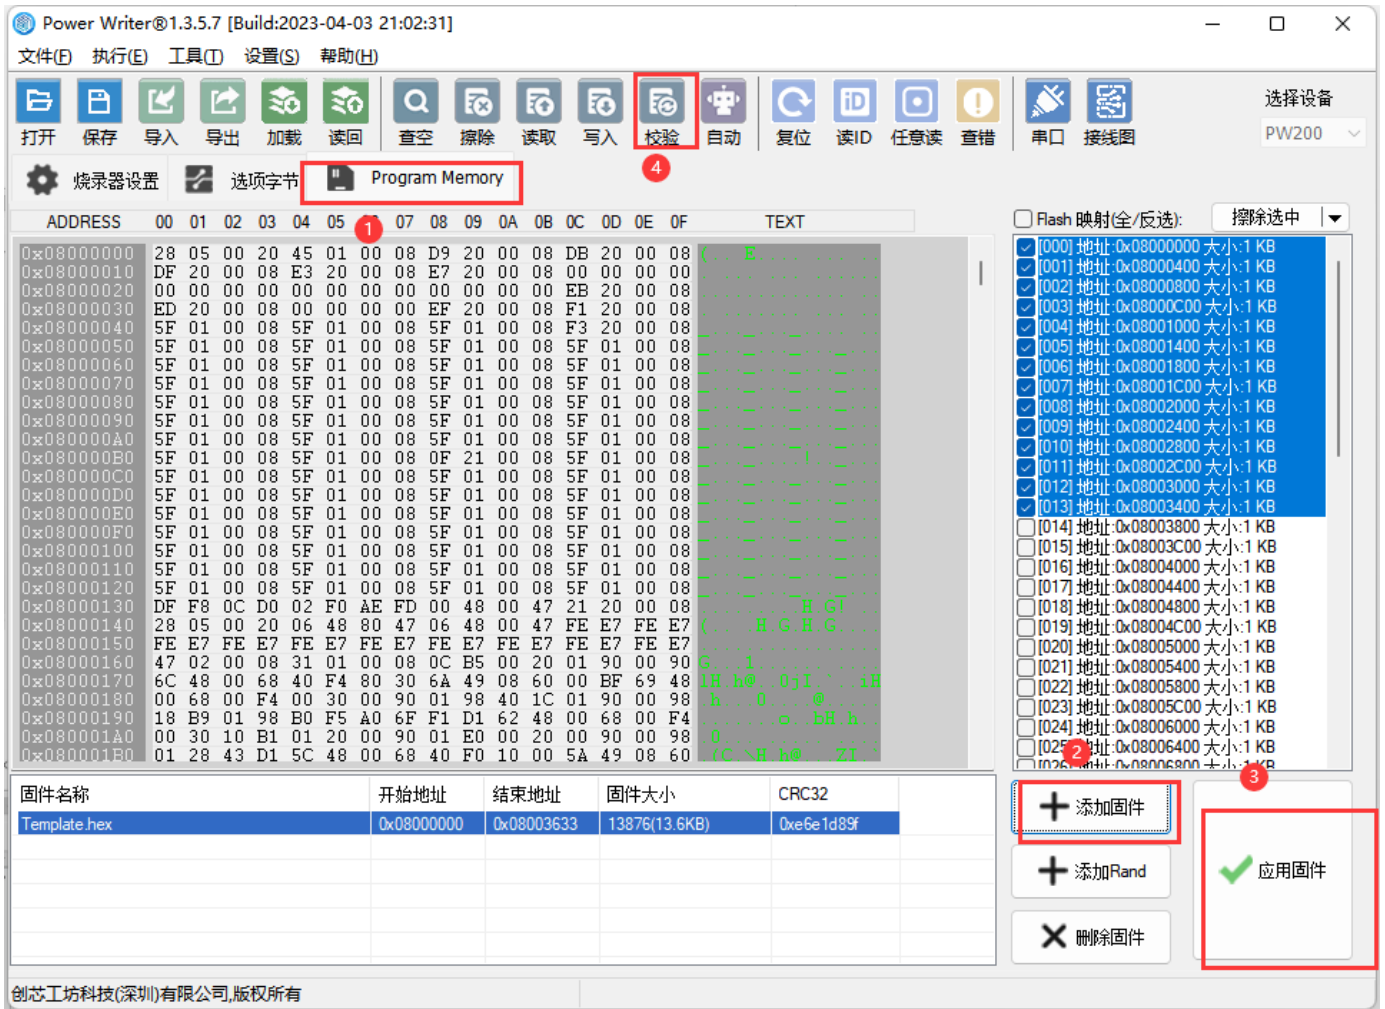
Power Writer®1.3.5.7 [Build:2023-04-03 21:02:31]

文件(F) 执行(E) 工具(T) 设置(S) 帮助(H)

打开 保存 导入 导出 加载 读回 查空 擦除 读取 写入 校验 自动 复位 读ID 任意读 查错 串口 接线图

选择设备
PW200

烧录器设置 选项字节 Program Memory

4

| ADDRESS | 00 | 01 | 02 | 03 | 04 | 05 | 06 | 07 | 08 | 09 | 0A | 0B | 0C | 0D | 0E | 0F | TEXT |
|---|---|---|---|---|---|---|---|---|---|---|---|---|---|---|---|---|---|
| 0x08000000 | 28 | 05 | 00 | 20 | 45 | 01 | 00 | 08 | D9 | 20 | 00 | 08 | DB | 20 | 00 | 08 | ( E |
| 0x08000010 | DF | 20 | 00 | 08 | E3 | 20 | 00 | 08 | E7 | 20 | 00 | 08 | 00 | 00 | 00 | 00 | |
| 0x08000020 | 00 | 00 | 00 | 00 | 00 | 00 | 00 | 00 | 00 | 00 | 00 | 00 | EB | 20 | 00 | 08 | |
| 0x08000030 | ED | 20 | 00 | 08 | 00 | 00 | 00 | 00 | EF | 20 | 00 | 08 | F1 | 20 | 00 | 08 | |
| 0x08000040 | 5F | 01 | 00 | 08 | 5F | 01 | 00 | 08 | 5F | 01 | 00 | 08 | F3 | 20 | 00 | 08 | |
| 0x08000050 | 5F | 01 | 00 | 08 | 5F | 01 | 00 | 08 | 5F | 01 | 00 | 08 | 5F | 01 | 00 | 08 | _ _ _ _ |
| 0x08000060 | 5F | 01 | 00 | 08 | 5F | 01 | 00 | 08 | 5F | 01 | 00 | 08 | 5F | 01 | 00 | 08 | _ _ _ _ |
| 0x08000070 | 5F | 01 | 00 | 08 | 5F | 01 | 00 | 08 | 5F | 01 | 00 | 08 | 5F | 01 | 00 | 08 | _ _ _ _ |
| 0x08000080 | 5F | 01 | 00 | 08 | 5F | 01 | 00 | 08 | 5F | 01 | 00 | 08 | 5F | 01 | 00 | 08 | _ _ _ _ |
| 0x08000090 | 5F | 01 | 00 | 08 | 5F | 01 | 00 | 08 | 5F | 01 | 00 | 08 | 5F | 01 | 00 | 08 | _ _ _ _ |
| 0x080000A0 | 5F | 01 | 00 | 08 | 5F | 01 | 00 | 08 | 5F | 01 | 00 | 08 | 5F | 01 | 00 | 08 | _ _ _ _ |
| 0x080000B0 | 5F | 01 | 00 | 08 | 5F | 01 | 00 | 08 | 0F | 21 | 00 | 08 | 5F | 01 | 00 | 08 | _ _ ! _ |
| 0x080000C0 | 5F | 01 | 00 | 08 | 5F | 01 | 00 | 08 | 5F | 01 | 00 | 08 | 5F | 01 | 00 | 08 | _ _ _ _ |
| 0x080000D0 | 5F | 01 | 00 | 08 | 5F | 01 | 00 | 08 | 5F | 01 | 00 | 08 | 5F | 01 | 00 | 08 | _ _ _ _ |
| 0x080000E0 | 5F | 01 | 00 | 08 | 5F | 01 | 00 | 08 | 5F | 01 | 00 | 08 | 5F | 01 | 00 | 08 | _ _ _ _ |
| 0x080000F0 | 5F | 01 | 00 | 08 | 5F | 01 | 00 | 08 | 5F | 01 | 00 | 08 | 5F | 01 | 00 | 08 | _ _ _ _ |
| 0x08000100 | 5F | 01 | 00 | 08 | 5F | 01 | 00 | 08 | 5F | 01 | 00 | 08 | 5F | 01 | 00 | 08 | _ _ _ _ |
| 0x08000110 | 5F | 01 | 00 | 08 | 5F | 01 | 00 | 08 | 5F | 01 | 00 | 08 | 5F | 01 | 00 | 08 | _ _ _ _ |
| 0x08000120 | 5F | 01 | 00 | 08 | 5F | 01 | 00 | 08 | 5F | 01 | 00 | 08 | 5F | 01 | 00 | 08 | _ _ _ _ |
| 0x08000130 | DF | F8 | 0C | D0 | 02 | F0 | AE | FD | 00 | 48 | 00 | 47 | 21 | 20 | 00 | 08 | H G! |
| 0x08000140 | 28 | 05 | 00 | 20 | 06 | 48 | 80 | 47 | 06 | 48 | 00 | 47 | FE | E7 | FE | E7 | ( H G H G |
| 0x08000150 | FE | E7 | FE | E7 | FE | E7 | FE | E7 | FE | E7 | FE | E7 | FE | E7 | FE | E7 | |
| 0x08000160 | 47 | 02 | 00 | 08 | 31 | 01 | 00 | 08 | 0C | B5 | 00 | 20 | 01 | 90 | 00 | 90 | G 1 |
| 0x08000170 | 6C | 48 | 00 | 68 | 40 | F4 | 80 | 30 | 6A | 49 | 08 | 60 | 00 | BF | 69 | 48 | lH h@ 0jI ` iH |
| 0x08000180 | 00 | 68 | 00 | F4 | 00 | 30 | 00 | 90 | 01 | 98 | 40 | 1C | 01 | 90 | 00 | 98 | h 0 @ |
| 0x08000190 | 18 | B9 | 01 | 98 | B0 | F5 | A0 | 6F | F1 | D1 | 62 | 48 | 00 | 68 | 00 | F4 | o bH h |
| 0x080001A0 | 00 | 30 | 10 | B1 | 01 | 20 | 00 | 90 | 01 | E0 | 00 | 20 | 00 | 90 | 00 | 98 | 0 |
| 0x080001B0 | 01 | 28 | 43 | D1 | 5C | 48 | 00 | 68 | 40 | F0 | 10 | 00 | 5A | 49 | 08 | 60 | (C \H h@ ZI ` |

1

Flash 映射(全/反选): 擦除选中

[000] 地址:0x08000000 大小:1 KB
[001] 地址:0x08000400 大小:1 KB
[002] 地址:0x08000800 大小:1 KB
[003] 地址:0x08000C00 大小:1 KB
[004] 地址:0x08001000 大小:1 KB
[005] 地址:0x08001400 大小:1 KB
[006] 地址:0x08001800 大小:1 KB
[007] 地址:0x08001C00 大小:1 KB
[008] 地址:0x08002000 大小:1 KB
[009] 地址:0x08002400 大小:1 KB
[010] 地址:0x08002800 大小:1 KB
[011] 地址:0x08002C00 大小:1 KB
[012] 地址:0x08003000 大小:1 KB
[013] 地址:0x08003400 大小:1 KB
[014] 地址:0x08003800 大小:1 KB
[015] 地址:0x08003C00 大小:1 KB
[016] 地址:0x08004000 大小:1 KB
[017] 地址:0x08004400 大小:1 KB
[018] 地址:0x08004800 大小:1 KB
[019] 地址:0x08004C00 大小:1 KB
[020] 地址:0x08005000 大小:1 KB
[021] 地址:0x08005400 大小:1 KB
[022] 地址:0x08005800 大小:1 KB
[023] 地址:0x08005C00 大小:1 KB
[024] 地址:0x08006000 大小:1 KB
[025] 地址:0x08006400 大小:1 KB
[026] 地址:0x08006800 大小:1 KB

| 固件名称 | 开始地址 | 结束地址 | 固件大小 | CRC32 |
|---|---|---|---|---|
| Template.hex | 0x08000000 | 0x08003633 | 13876(13.6KB) | 0xe6e1d89f |

2 3

添加固件
添加Rand
删除固件
应用固件

创芯工坊科技(深圳)有限公司,版权所有